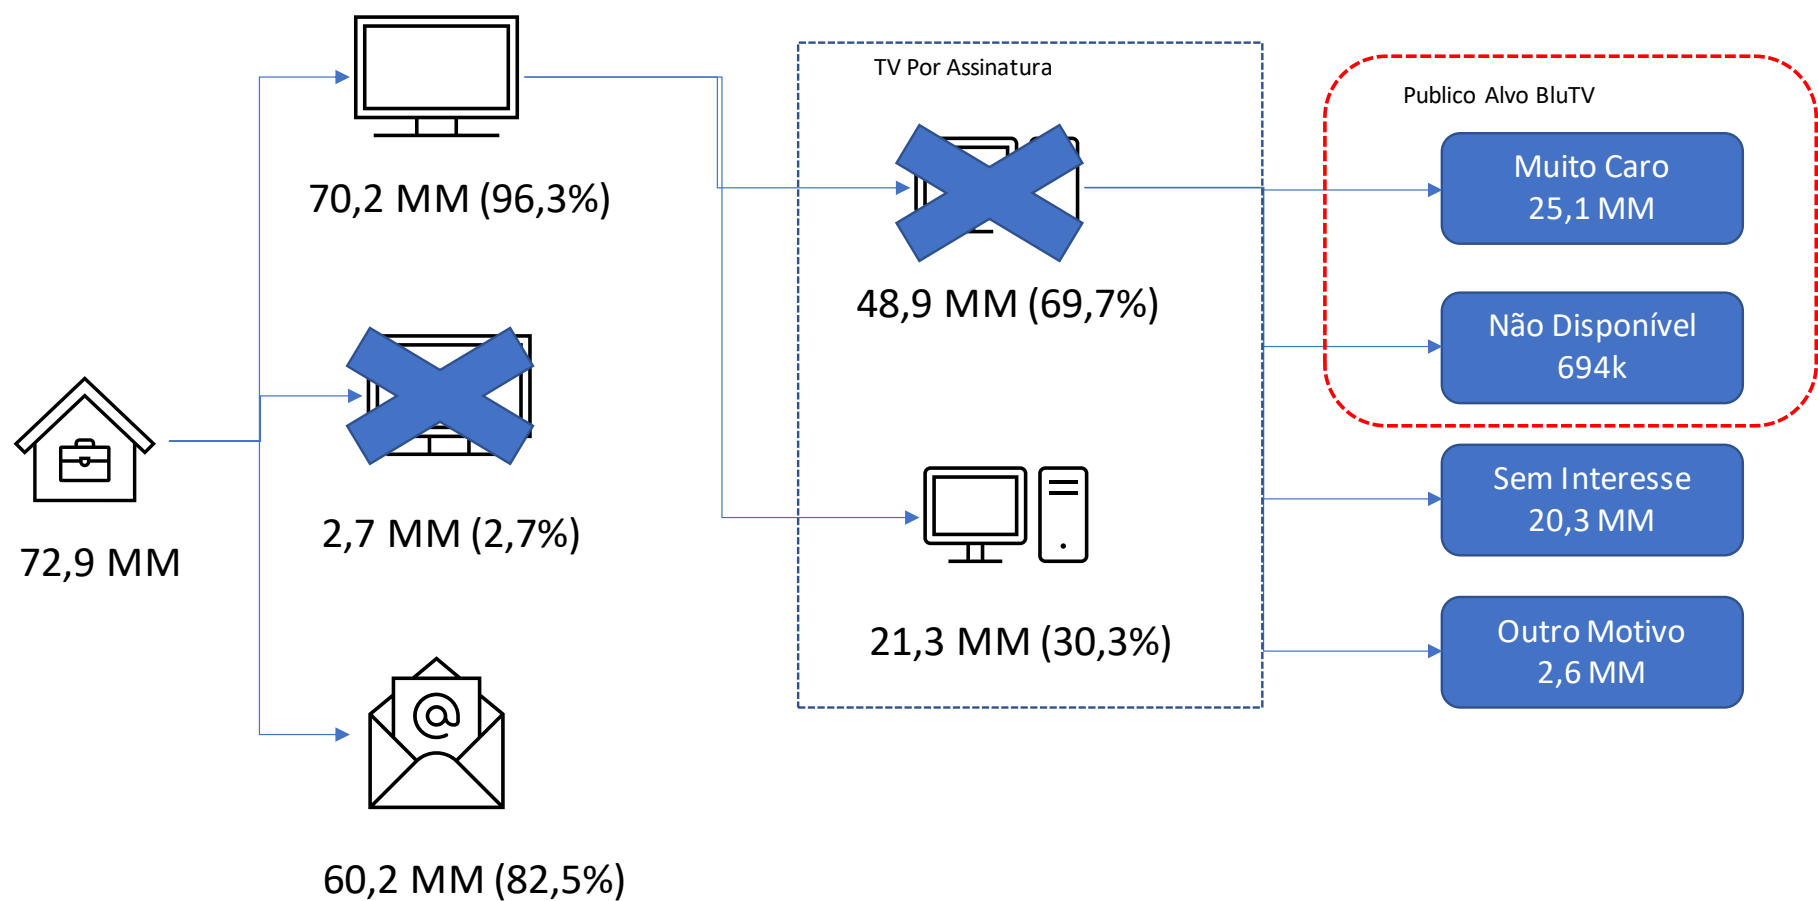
72,9 MM

70,2 MM (96,3%)

2,7 MM (2,7%)

60,2 MM (82,5%)

TV Por Assinatura

48,9 MM (69,7%)

21,3 MM (30,3%)

Publico Alvo BluTV

Muito Caro
25,1 MM

Não Disponível
694k

Sem Interesse
20,3 MM

Outro Motivo
2,6 MM